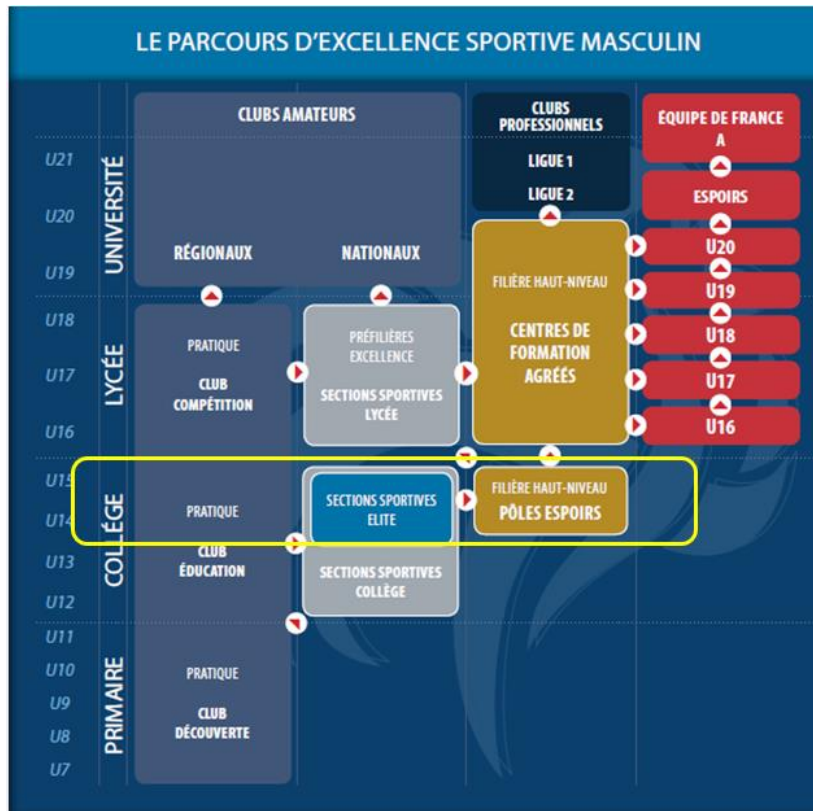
LE PARCOURS D'EXCELLENCE SPORTIVE MASCULIN

CLUBS AMATEURS

CLUBS PROFESSIONNELS

LIGUE 1

LIGUE 2

EQUIPE DE FRANCE A

ESPOIRS

U21

U20

U19

UNIVERSITÉ

RÉGIONAUX

NATIONAUX

FILIÈRE HAUT-NIVEAU

CENTRES DE FORMATION AGRÉÉS

U20

U19

U18

U17

U16

U18

U17

U16

LYCÉE

PRATIQUE

CLUB COMPÉTITION

PRÉFILIÈRES EXCELLENCE

SECTIONS SPORTIVES LYCÉE

U15

U14

U13

U12

COLLÈGE

PRATIQUE

CLUB ÉDUCATION

SECTIONS SPORTIVES ELITE

SECTIONS SPORTIVES COLLÈGE

FILIÈRE HAUT-NIVEAU

PÔLES ESPOIRS

U11

U10

U9

U8

U7

PRIMAIRE

PRATIQUE

CLUB DÉCOUVERTE